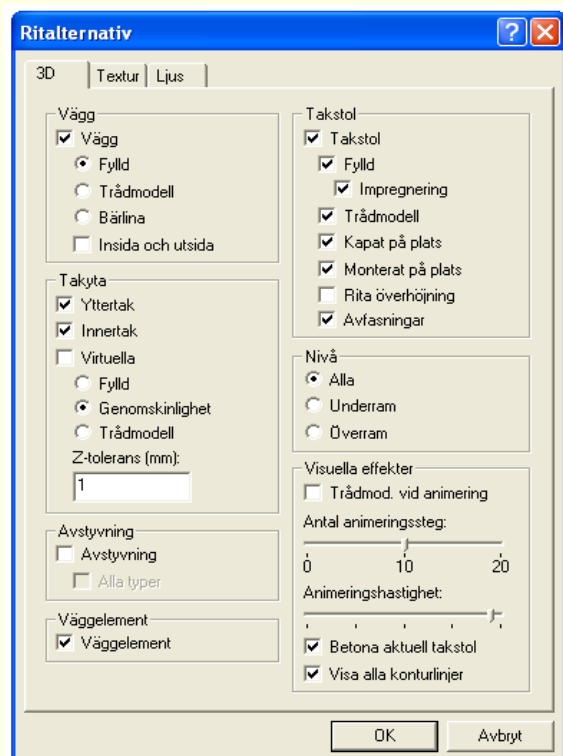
Ritalternativ

3D | Textur | Ljus

Vägg
☑ Vägg
◉ Fylld
○ Trådmodell
○ Bärlina
☐ Insida och utsida

Takyta
☑ Yttertak
☑ Innertak
☐ Virtuella
○ Fylld
◉ Genomskinlighet
○ Trådmodell
Z-tolerans (mm):
1

Avstyvning
☐ Avstyvning
☐ Alla typer

Väggelement
☑ Väggelement

Takstol
☑ Takstol
☑ Fylld
☑ Impregnering
☑ Trådmodell
☑ Kapat på plats
☑ Monterat på plats
☐ Rita överhöjning
☑ Avfasningar

Nivå
◉ Alla
○ Underram
○ Överram

Visuella effekter
☐ Trådmod. vid animering
Antal animeringssteg:
0 10 20
Animeringshastighet:
☑ Betona aktuell takstol
☑ Visa alla konturlinjer

OK
Avbryt